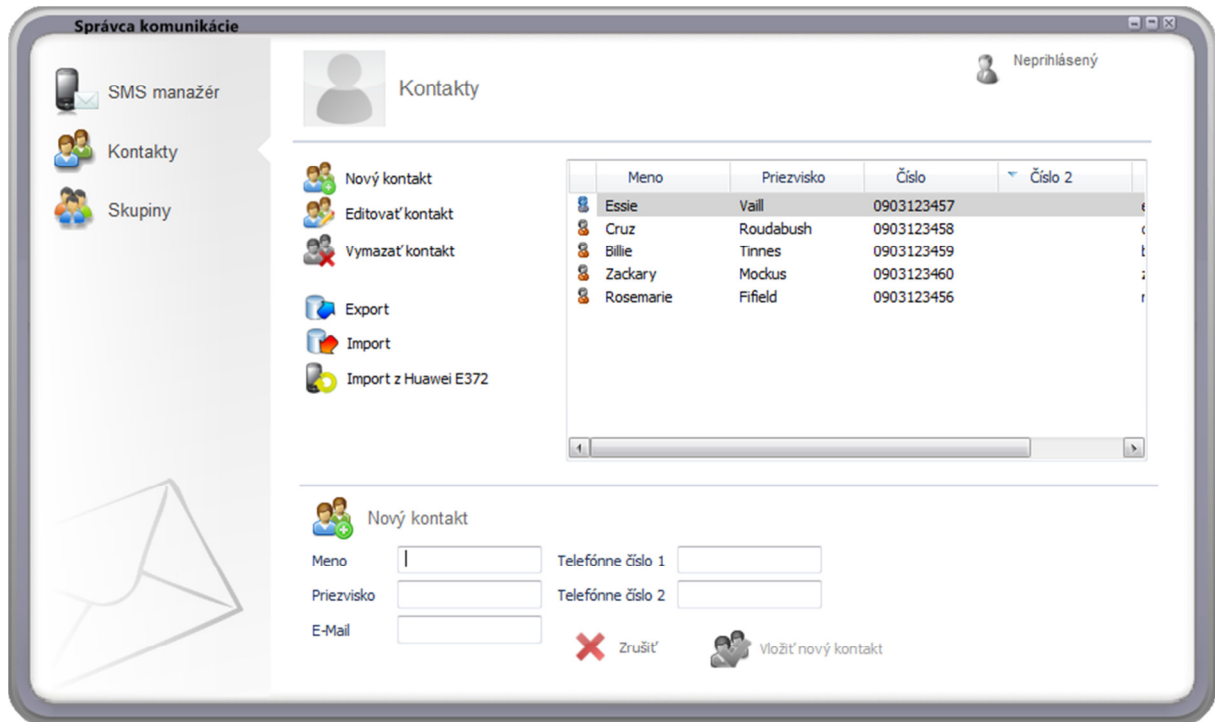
Správca komunikácie

SMS manažér

Kontakty

Skupiny

Kontakty

Neprihlásený

Nový kontakt

Editovať kontakt

Vymazať kontakt

Export

Import

Import z Huawei E372

| Meno | Priezvisko | Číslo | Číslo 2 |
|---|---|---|---|
| Essie | Vaill | 0903123457 | |
| Cruz | Roudabush | 0903123458 | |
| Billie | Tinnes | 0903123459 | |
| Zackary | Mockus | 0903123460 | |
| Rosemarie | Fifield | 0903123456 | |

Nový kontakt

Meno

Priezvisko

E-Mail

Telefónne číslo 1

Telefónne číslo 2

Zrušiť

Vložiť nový kontakt